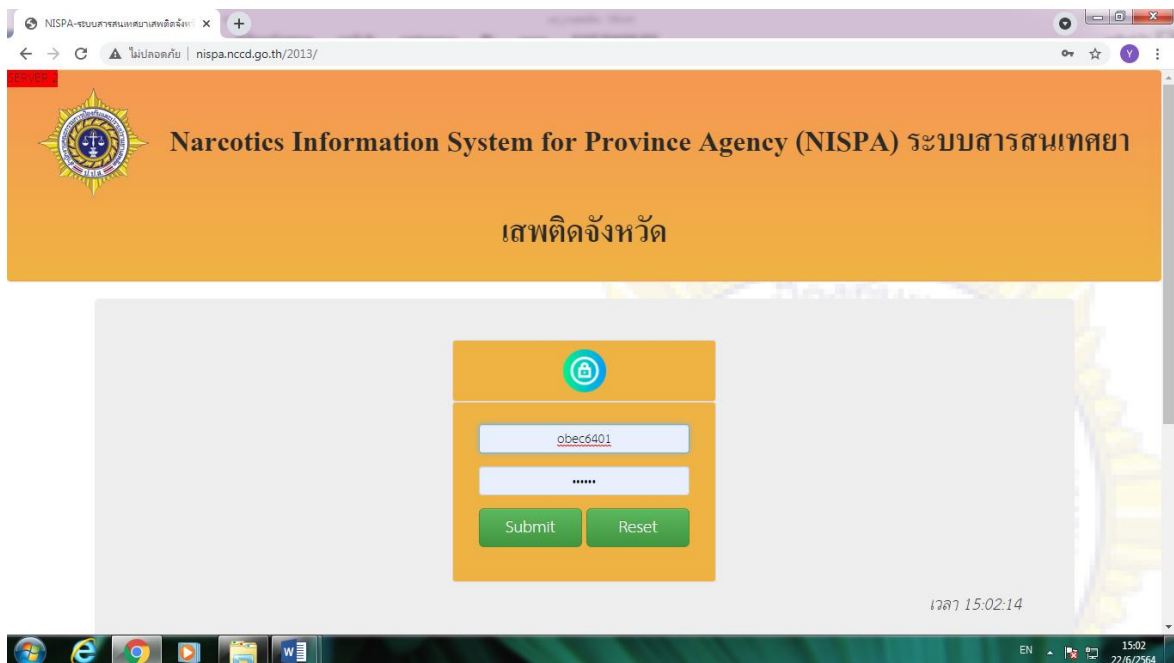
NISPA-ระบบสารสนเทศยาเสพติดจังหวั

ไม่ปลอดภัย | nispa.nccd.go.th/2013/

SERVER 2

Narcotics Information System for Province Agency (NISPA) ระบบสารสนเทศยาเสพติดจังหวัด

obec6401

••••••

Submit

Reset

เวลา 15:02:14

EN

15:02
22/6/2564